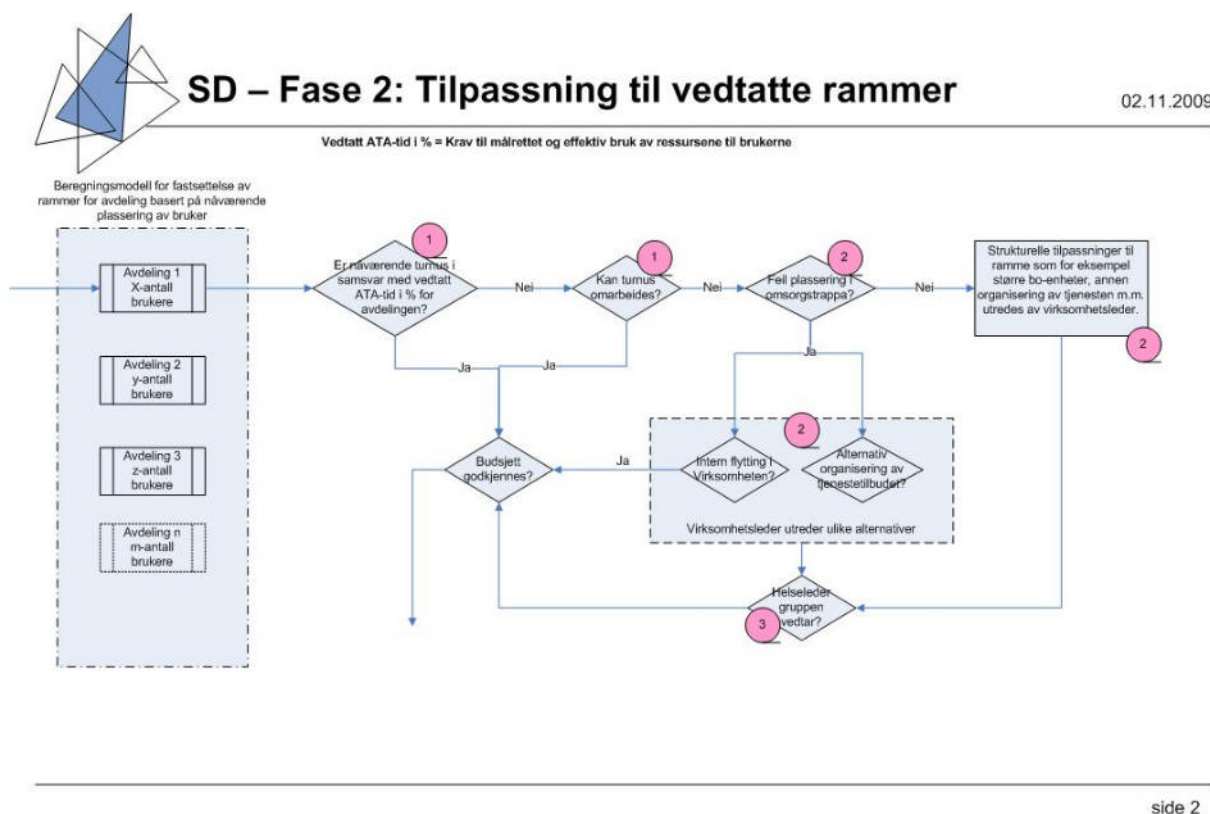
SD – Fase 2: Tilpassning til vedtatte rammer

02.11.2009

Vedtatt ATA-tid i % = Krav til målrettet og effektiv bruk av ressursene til brukerne

Beregningsmodell for fastsettelse av rammer for avdeling basert på nåværende plassering av bruker

Avdeling 1 X-antall brukere

Avdeling 2 y-antall brukere

Avdeling 3 z-antall brukere

Avdeling n m-antall brukere

1

Er nåværende turnus i samsvar med vedtatt ATA-tid i % for avdelingen?

Nei

1

Kan turnus omarbeides?

Nei

2

Feil plassering i omsorgstrappa?

Nei

Strukturelle tilpassninger til ramme som for eksempel større bo-enheter, annen organisering av tjenesten m.m. utredes av virksomhetsleder.

2

Ja

Ja

Ja

2

Intern flytting i Virksomheten?

Alternativ organisering av tjenestetilbudet?

Ja

Budsjett godkjennes?

Virksomhetsleder utreder ulike alternativer

Helseleder gruppen vedtar?

3

side 2